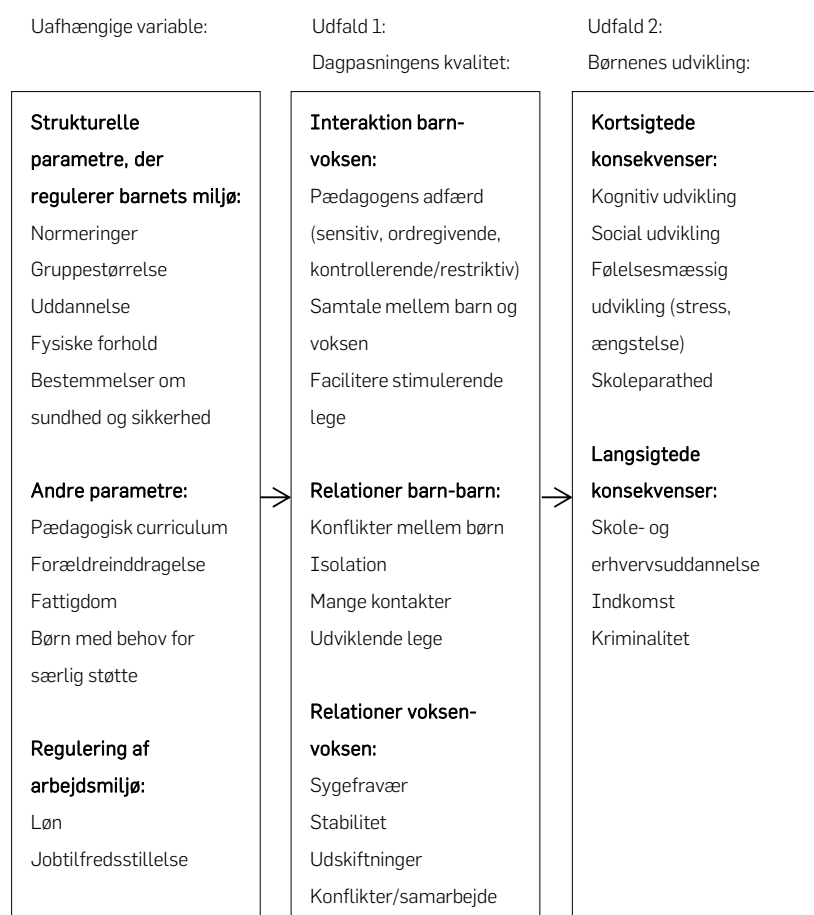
Uafhængige variable:

Strukturelle parametre, der regulerer barnets miljø:
Normeringer
Gruppestørrelse
Uddannelse
Fysiske forhold
Bestemmelser om sundhed og sikkerhed

Andre parametre:
Pædagogisk curriculum
Forældreinddragelse
Fattigdom
Børn med behov for særlig støtte

Regulering af arbejdsmiljø:
Løn
Jobtilfredsstillelse

Udfald 1:
Dagpasningens kvalitet:

Interaktion barn-voksen:
Pædagogens adfærd (sensitiv, ordregivende, kontrollerende/restriktiv)
Samtale mellem barn og voksen
Facilitere stimulerende lege

Relationer barn-barn:
Konflikter mellem børn
Isolation
Mange kontakter
Udviklende lege

Relationer voksen-voksen:
Sygefravær
Stabilitet
Udskiftninger
Konflikter/samarbejde

Udfald 2:
Børnenes udvikling:

Kortsigtede konsekvenser:
Kognitiv udvikling
Social udvikling
Følelsesmæssig udvikling (stress, ængstelse)
Skoleparathed

Langsigtede konsekvenser:
Skole- og erhvervsuddannelse
Indkomst
Kriminalitet